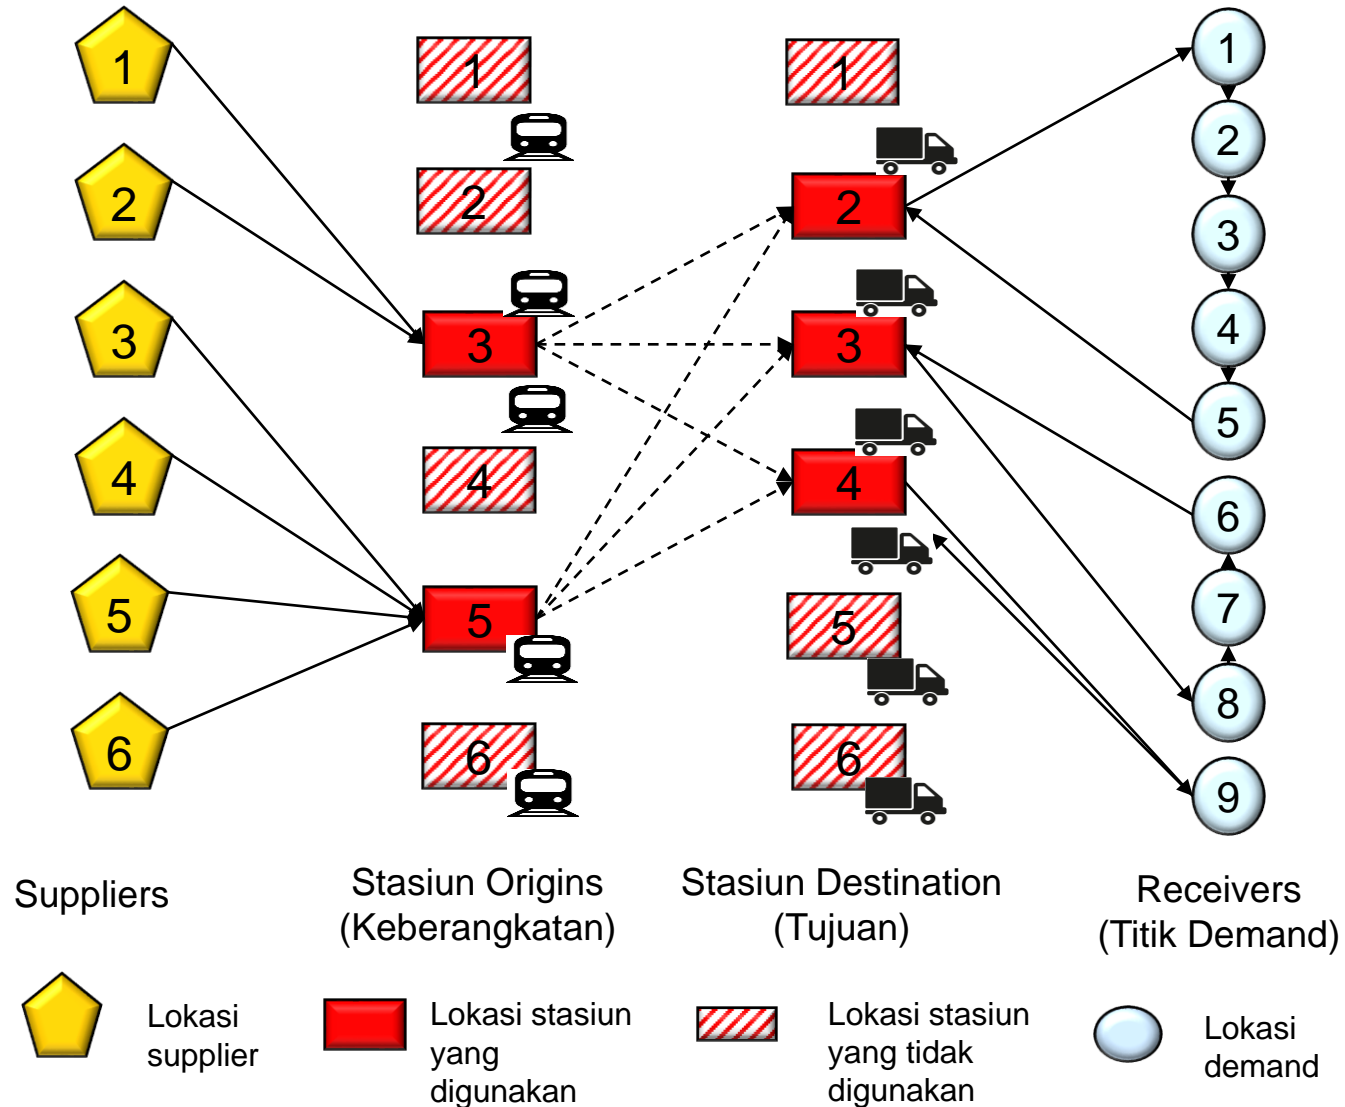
1
2
3
4
5
6

1
2
3
4
5
6

1
2
3
4
5
6

1
2
3
4
5
6
7
8
9

Suppliers

Stasiun Origins (Keberangkatan)

Stasiun Destination (Tujuan)

Receivers (Titik Demand)

Lokasi supplier

Lokasi stasiun yang digunakan

Lokasi stasiun yang tidak digunakan

Lokasi demand